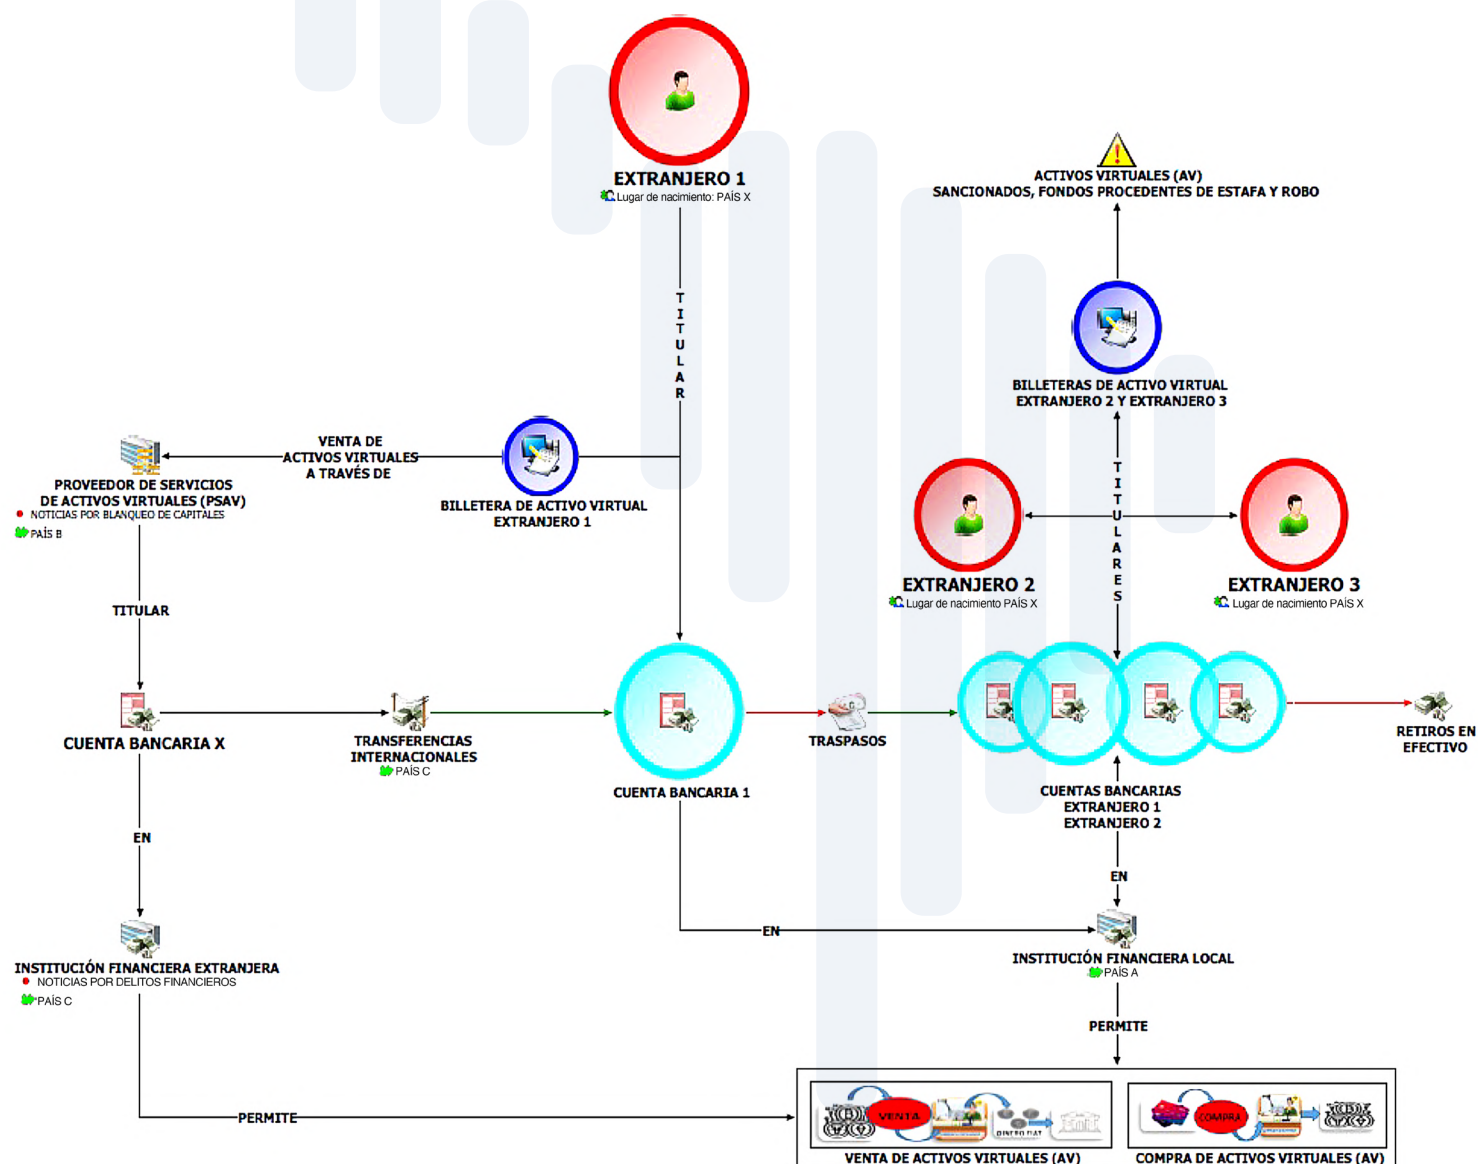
EXTRANJERO 1
Lugar de nacimiento: PAÍS X

ACTIVOS VIRTUALES (AV)
SANCIONADOS, FONDOS PROCEDENTES DE ESTAFA Y ROBO

TITULAR

BILLETERAS DE ACTIVO VIRTUAL
EXTRANJERO 2 Y EXTRANJERO 3

VENTA DE
ACTIVOS VIRTUALES
A TRAVÉS DE

PROVEEDOR DE SERVICIOS
DE ACTIVOS VIRTUALES (PSAV)
NOTICIAS POR BLANQUEO DE CAPITALES
PAÍS B

BILLETERA DE ACTIVO VIRTUAL
EXTRANJERO 1

TITULARES

EXTRANJERO 2
Lugar de nacimiento PAÍS X

EXTRANJERO 3
Lugar de nacimiento PAÍS X

TITULAR

CUENTA BANCARIA X

TRANSFERENCIAS
INTERNACIONALES
PAÍS C

CUENTA BANCARIA 1

TRASPASOS

RETIROS EN
EFECTIVO

CUENTAS BANCARIAS
EXTRANJERO 1
EXTRANJERO 2

EN

EN

EN

INSTITUCIÓN FINANCIERA EXTRANJERA
NOTICIAS POR DELITOS FINANCIEROS
PAÍS C

INSTITUCIÓN FINANCIERA LOCAL
PAÍS A

PERMITE

PERMITE

VENTA
DINERO FIAT
COMPRA

VENTA DE ACTIVOS VIRTUALES (AV)
COMPRA DE ACTIVOS VIRTUALES (AV)